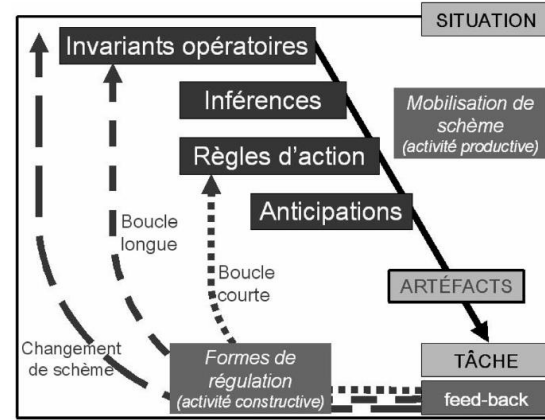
SITUATION

Invariants opératoires

Inférences

Mobilisation de schème (activité productive)

Règles d'action

Anticipations

Boucle longue

Boucle courte

ARTÉFACTS

Changement de schème

Formes de régulation (activité constructive)

TÂCHE

feed-back